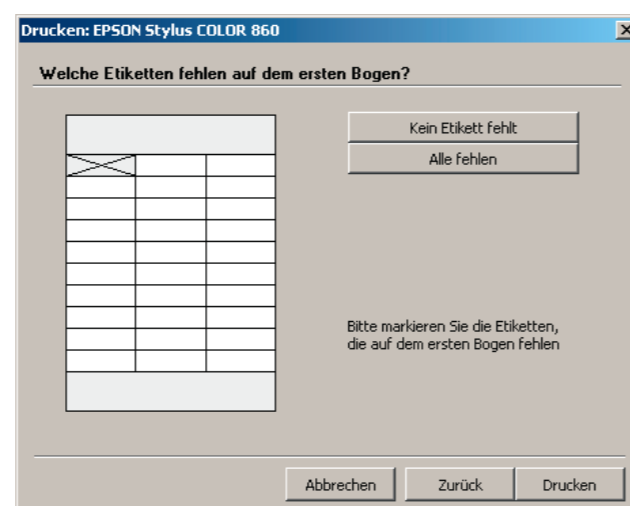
Drucken: EPSON Stylus COLOR 860

Welche Etiketten fehlen auf dem ersten Bogen?

Kein Etikett fehlt

Alle fehlen

Bitte markieren Sie die Etiketten, die auf dem ersten Bogen fehlen

Abbrechen

Zurück

Drucken